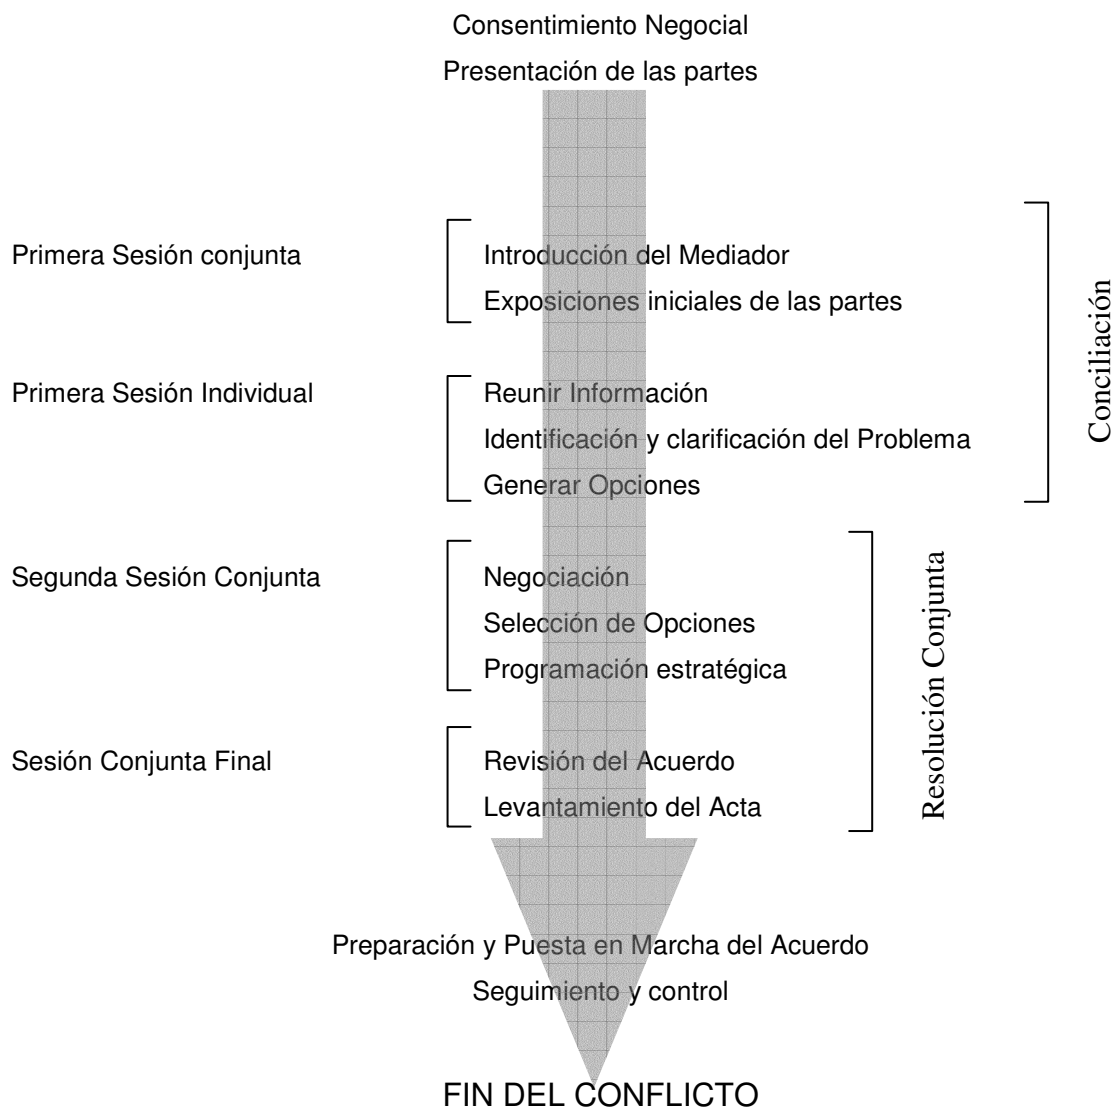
Consentimiento Negocial

Presentación de las partes

Primera Sesión conjunta

Introducción del Mediador
Exposiciones iniciales de las partes

Primera Sesión Individual

Reunir Información
Identificación y clarificación del Problema
Generar Opciones

Conciliación

Segunda Sesión Conjunta

Negociación
Selección de Opciones
Programación estratégica

Sesión Conjunta Final

Revisión del Acuerdo
Levantamiento del Acta

Resolución Conjunta

Preparación y Puesta en Marcha del Acuerdo

Seguimiento y control

FIN DEL CONFLICTO